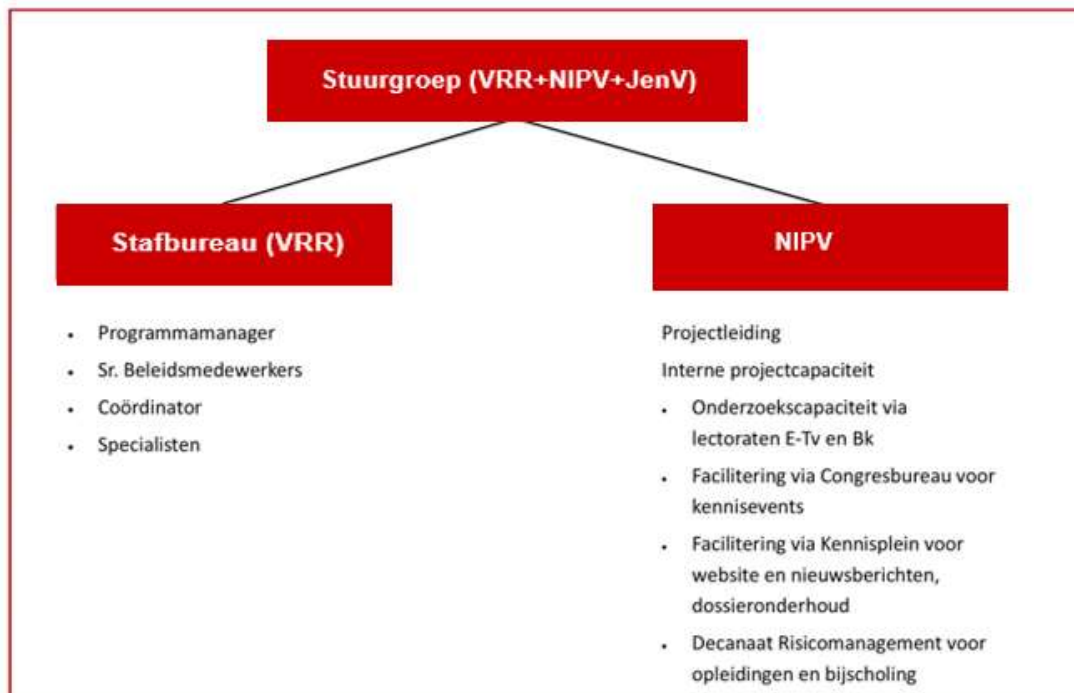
Stuurgroep (VRR+NIPV+JenV)

Stafbureau (VRR)

- Programmamanager
- Sr. Beleidsmedewerkers
- Coördinator
- Specialisten

NIPV

Projectleiding

Interne projectcapaciteit

- Onderzoekscapaciteit via lectoraten E-Tv en Bk
- Facilitering via Congresbureau voor kennisevents
- Facilitering via Kennisplein voor website en nieuwsberichten, dossieronderhoud
- Decanaat Risicomanagement voor opleidingen en bijscholing